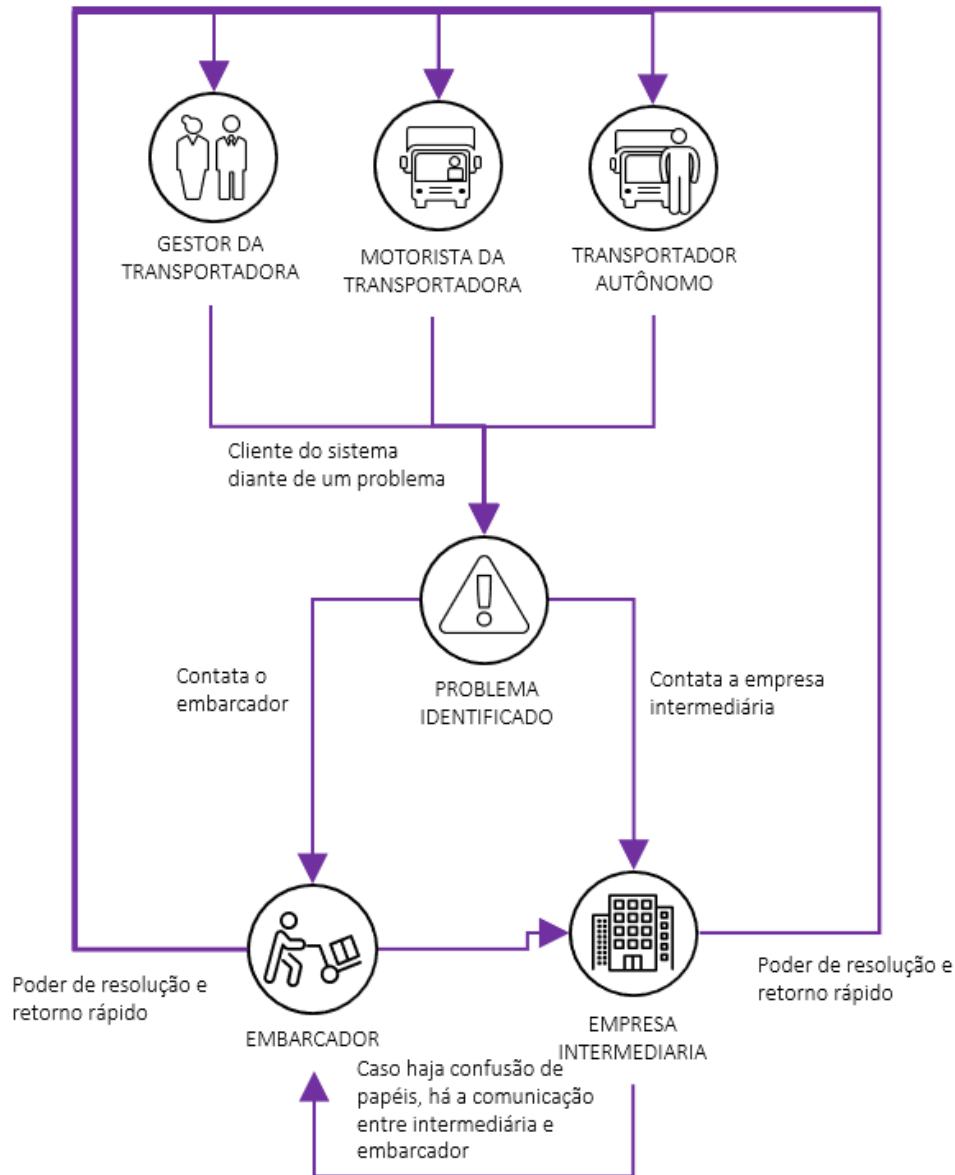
GESTOR DA TRANSPORTADORA

MOTORISTA DA TRANSPORTADORA

TRANSPORTADOR AUTÔNOMO

Cliente do sistema diante de um problema

Contata o embarcador

PROBLEMA IDENTIFICADO

Contata a empresa intermediária

Poder de resolução e retorno rápido

EMBARCADOR

EMPRESA INTERMEDIARIA

Poder de resolução e retorno rápido

Caso haja confusão de papéis, há a comunicação entre intermediária e embarcador